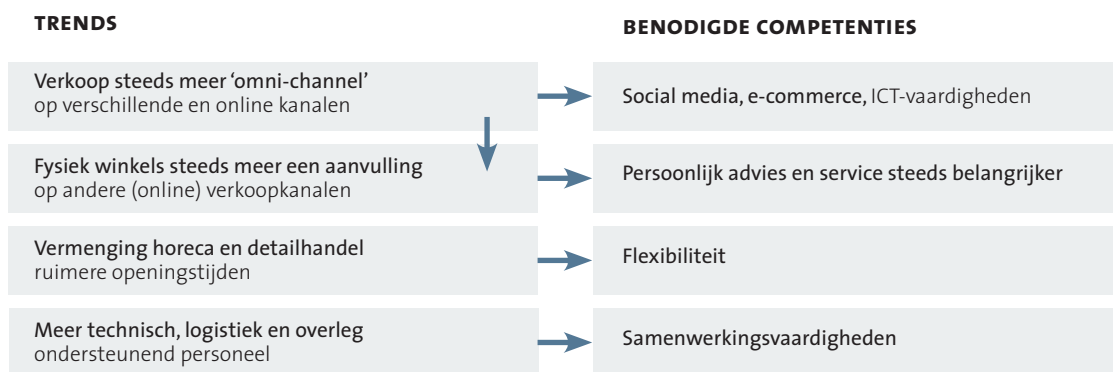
TRENDS

BENODIGDE COMPETENTIES

Verkoop steeds meer 'omni-channel' op verschillende en online kanalen

Social media, e-commerce, ICT-vaardigheden

Fysiek winkels steeds meer een aanvulling op andere (online) verkoopkanalen

Persoonlijk advies en service steeds belangrijker

Vermenging horeca en detailhandel ruimere openingstijden

Flexibiliteit

Meer technisch, logistiek en overleg ondersteunend personeel

Samenwerkingsvaardigheden